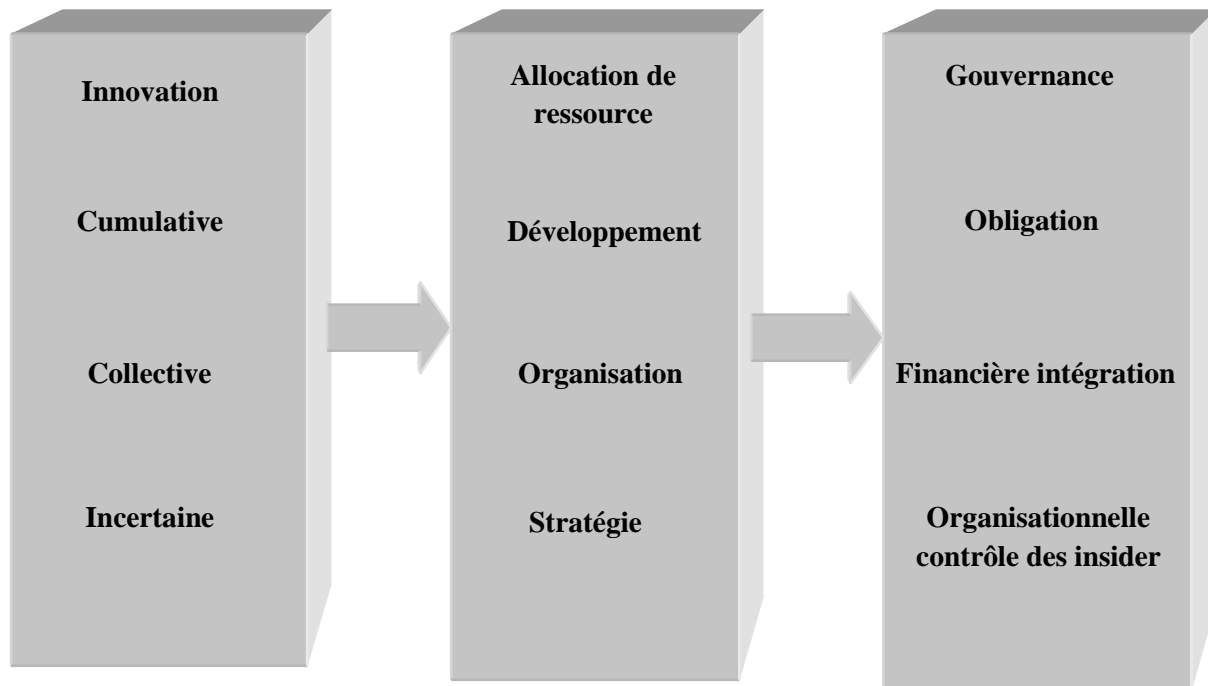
Innovation

Cumulative

Collective

Incertaine

Allocation de ressource

Développement

Organisation

Stratégie

Gouvernance

Obligation

Financière intégration

Organisationnelle contrôle des insider